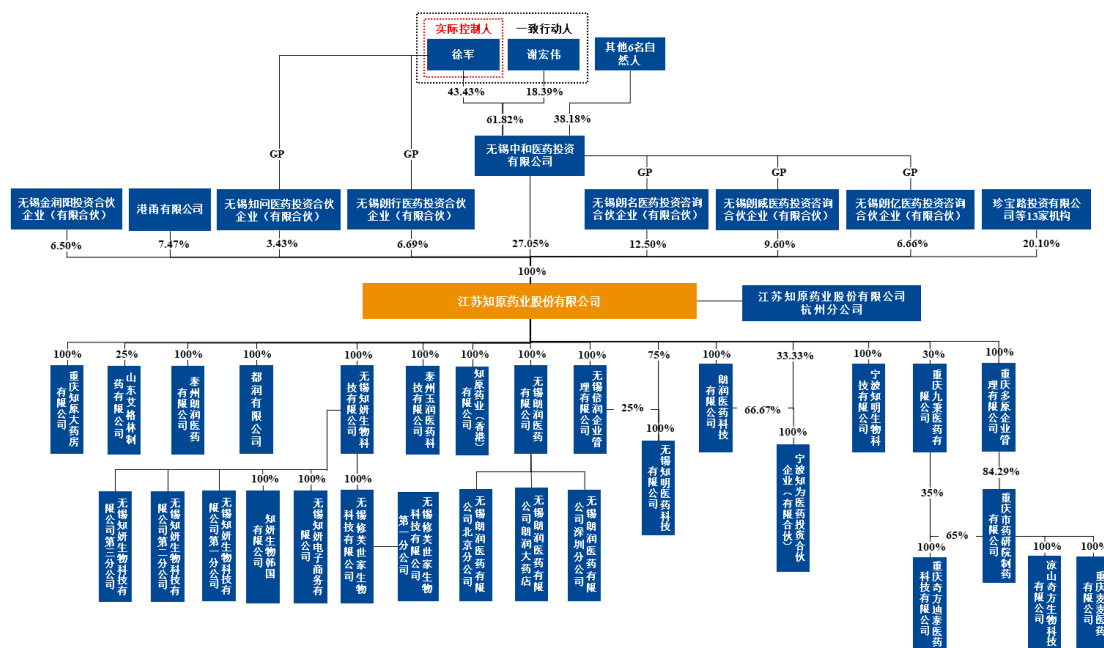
实际控制人
一致行动人
徐军
谢宏伟
其他6名自然人
43.43%
18.39%
61.82%
38.18%
无锡中和医药投资有限公司
GP
GP
GP
GP
GP
无锡金润阳投资合伙企业（有限合伙）
港甬有限公司
无锡知问医药投资合伙企业（有限合伙）
无锡朗行医药投资合伙企业（有限合伙）
无锡朗名医药投资咨询合伙企业（有限合伙）
无锡朗威医药投资咨询合伙企业（有限合伙）
无锡朗亿医药投资咨询合伙企业（有限合伙）
珍宝路投资有限公司等13家机构
6.50%
7.47%
3.43%
6.69%
27.05%
12.50%
9.60%
6.66%
20.10%
100%
江苏知原药业股份有限公司
江苏知原药业股份有限公司杭州分公司
100%
25%
100%
100%
100%
100%
100%
100%
100%
75%
100%
33.33%
100%
30%
100%
重庆知原大药房有限公司
山东艾格林制药有限公司
泰州朗润医药有限公司
都润有限公司
无锡知妍生物科技有限公司
泰州玉润医药科技有限公司
知原药业（香港）有限公司
无锡朗润医药有限公司
无锡信润企业管理有限公司
25%
100%
无锡知明医药科技有限公司
朗润医药科技有限公司
66.67%
100%
宁波知为医药投资合伙企业（有限合伙）
宁波知明生物科技有限公司
重庆九麦医药有限公司
重庆多原企业管理有限公司
84.29%
35%
重庆市药研院制药有限公司
65%
100%
100%
100%
100%
100%
100%
无锡知妍生物科技有限公司第三分公司
无锡知妍生物科技有限公司第二分公司
无锡知妍生物科技有限公司第一分公司
知妍生物韩国有限公司
无锡知妍电子商务有限公司
无锡修芙世家生物科技有限公司
无锡修芙世家生物科技有限公司第一分公司
无锡朗润医药有限公司北京分公司
无锡朗润医药有限公司朗润大药店
无锡朗润医药有限公司深圳分公司
重庆奇方迪麦医药科技有限公司
凉山奇方生物科技有限公司
重庆麦麦医药有限公司